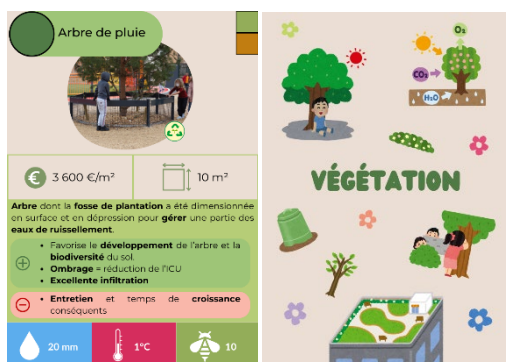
Arbre de pluie

€ 3 600 €/m²

10 m²

Arbre dont la fosse de plantation a été dimensionnée en surface et en dépression pour gérer une partie des eaux de ruissellement.

- Favorise le développement de l'arbre et la biodiversité du sol.
- Ombrage = réduction de l'ICU
- Excellente infiltration

- Entretien et temps de croissance conséquents

20 mm

1°C

10

$O_2$

$CO_2$

$H_2O$

VÉGÉTATION